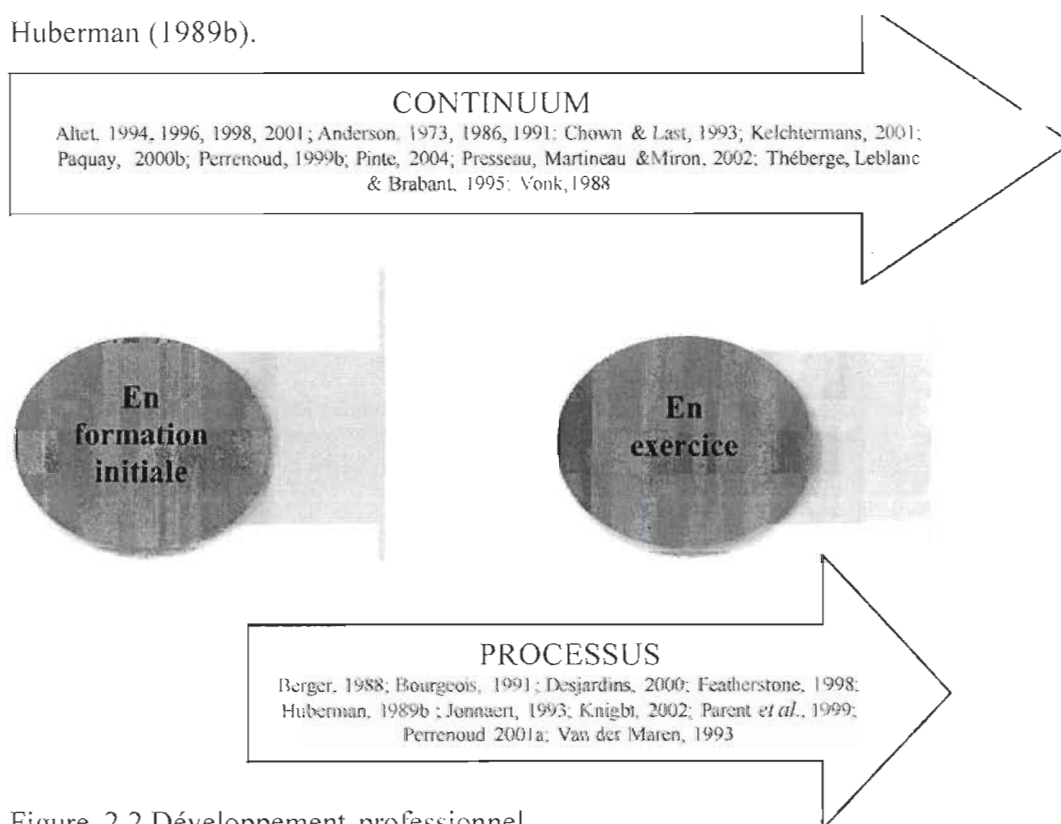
Huberman (1989b).

CONTINUUM

Altet, 1994, 1996, 1998, 2001; Anderson, 1973, 1986, 1991; Chown & Last, 1993; Kelchtermans, 2001; Paquay, 2000b; Perrenoud, 1999b; Pinte, 2004; Presseau, Martineau &Miron, 2002; Théberge, Leblanc & Brabant, 1995; Vonk, 1988

En formation initiale

En exercice

PROCESSUS

Berger, 1988; Bourgeois, 1991; Desjardins, 2000; Featherstone, 1998; Huberman, 1989b ; Jonnaert, 1993; Knigbt, 2002; Parent et al., 1999; Perrenoud 2001a; Van der Maren, 1993

Figure 2.2 Développement professionnel